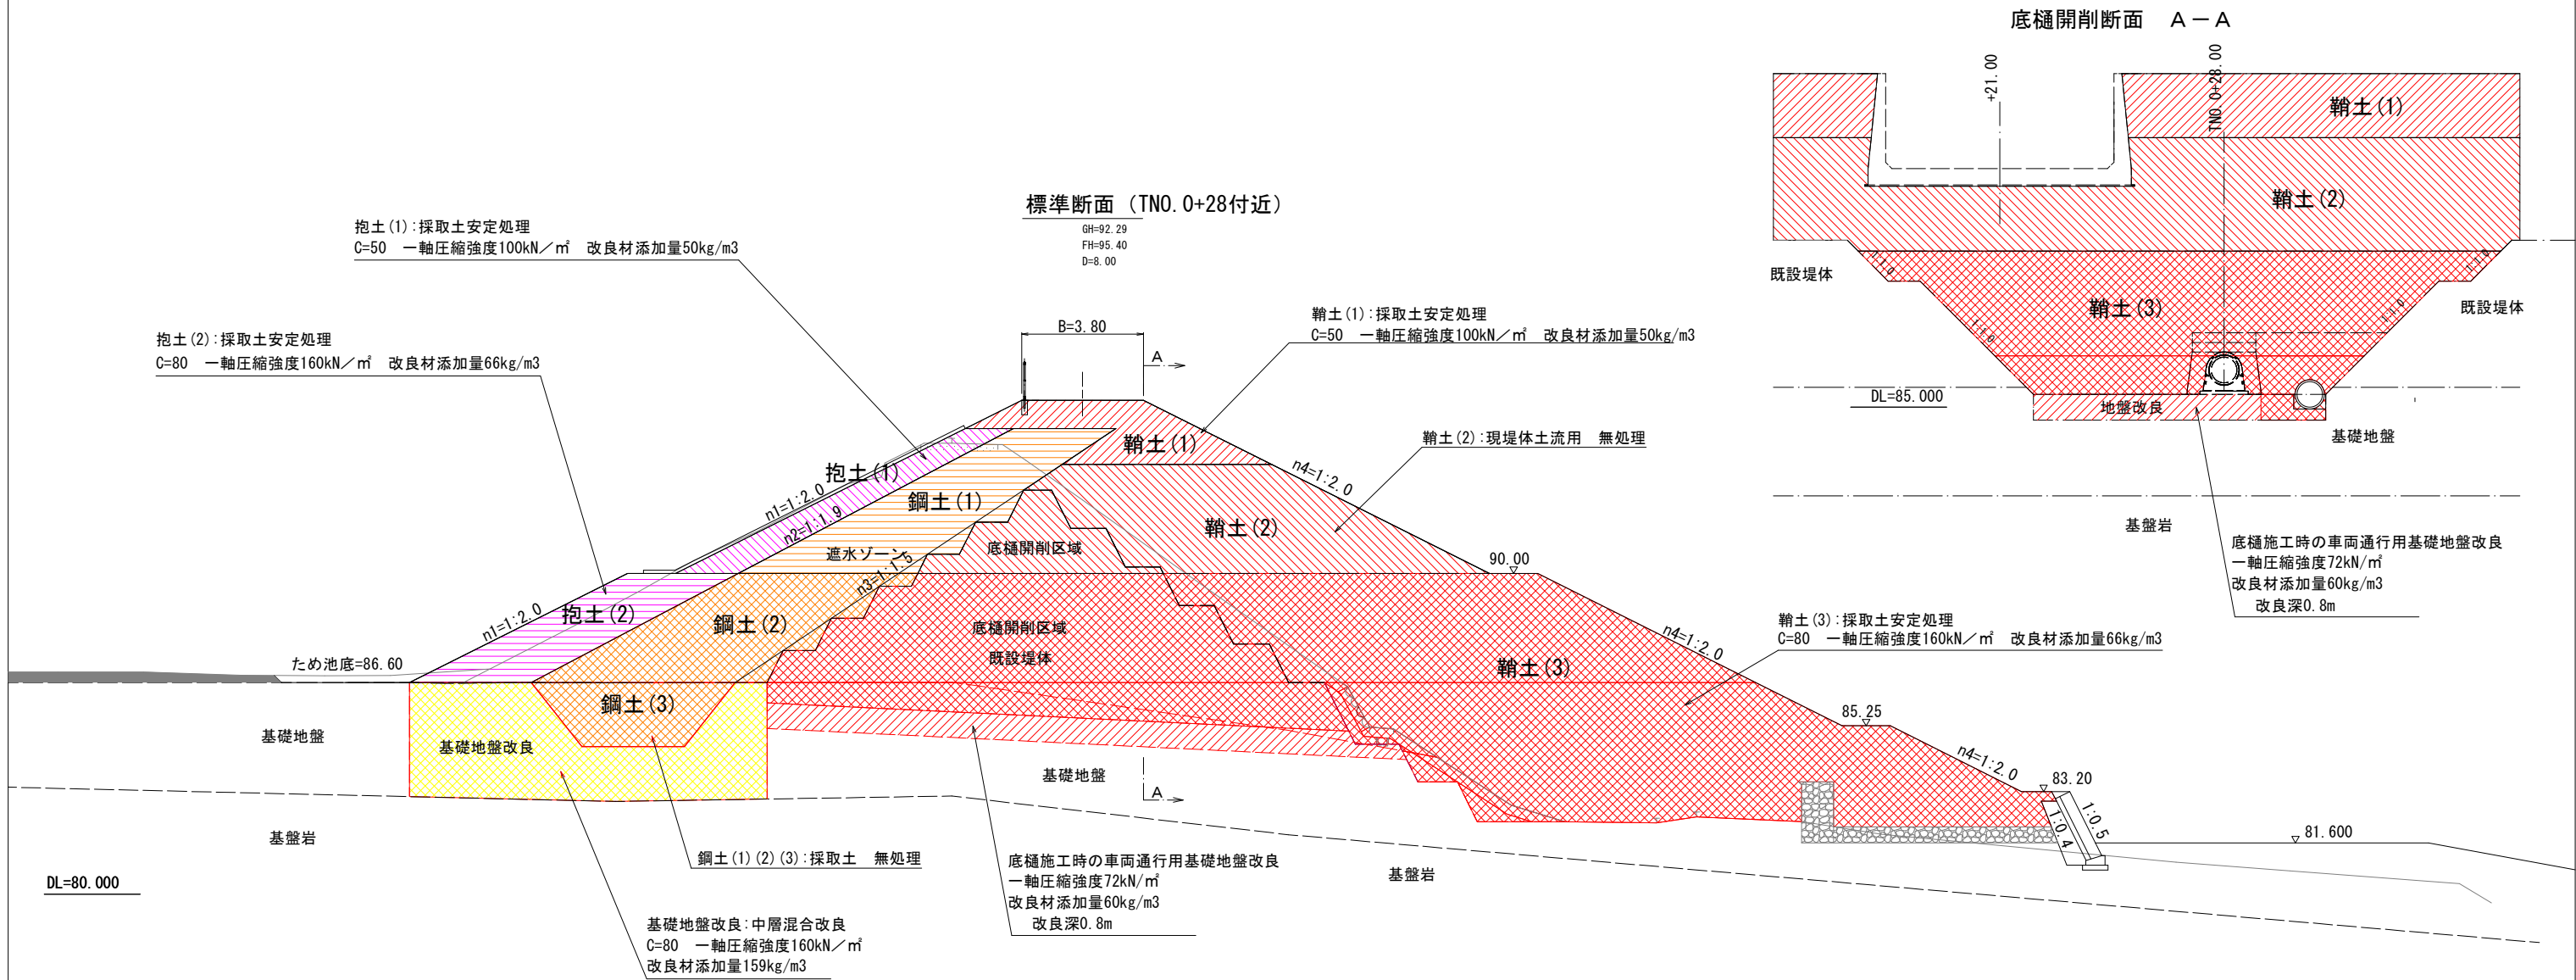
底樋開削断面　A－A

+21.00

TNO.0+28.00

鞘土(1)

鞘土(2)

既設堤体

鞘土(3)

既設堤体

DL=85.000

地盤改良

基盤地盤

基盤岩

底樋施工時の車両通行用基礎地盤改良
一軸圧縮強度72kN/㎡
改良材添加量60kg/m3
改良深0.8m

標準断面（TNO.0+28付近）
GH=92.29
FH=95.40
D=8.00

抱土(1):採取土安定処理
C=50　一軸圧縮強度100kN／㎡　改良材添加量50kg/m3

抱土(2):採取土安定処理
C=80　一軸圧縮強度160kN／㎡　改良材添加量66kg/m3

B=3.80

A

鞘土(1):採取土安定処理
C=50　一軸圧縮強度100kN／㎡　改良材添加量50kg/m3

鞘土(2):現堤体土流用　無処理

鞘土(1)

抱土(1)

鋼土(1)

n1=1:2.0

n2=1:1.9

n4=1:2.0

鞘土(2)

遮水ゾーン

底樋開削区域

n3=1:1.5

90.00

抱土(2)

n1=1:2.0

鋼土(2)

底樋開削区域

既設堤体

鞘土(3)

n4=1:2.0

鞘土(3):採取土安定処理
C=80　一軸圧縮強度160kN／㎡　改良材添加量66kg/m3

ため池底=86.60

鋼土(3)

85.25

基礎地盤

基礎地盤改良

n4=1:2.0

83.20

基礎地盤

A

1:0.5

1:0.4

81.600

基盤岩

基盤岩

鋼土(1)(2)(3):採取土　無処理

DL=80.000

底樋施工時の車両通行用基礎地盤改良
一軸圧縮強度72kN/㎡
改良材添加量60kg/m3
改良深0.8m

基礎地盤改良:中層混合改良
C=80　一軸圧縮強度160kN／㎡
改良材添加量159kg/m3